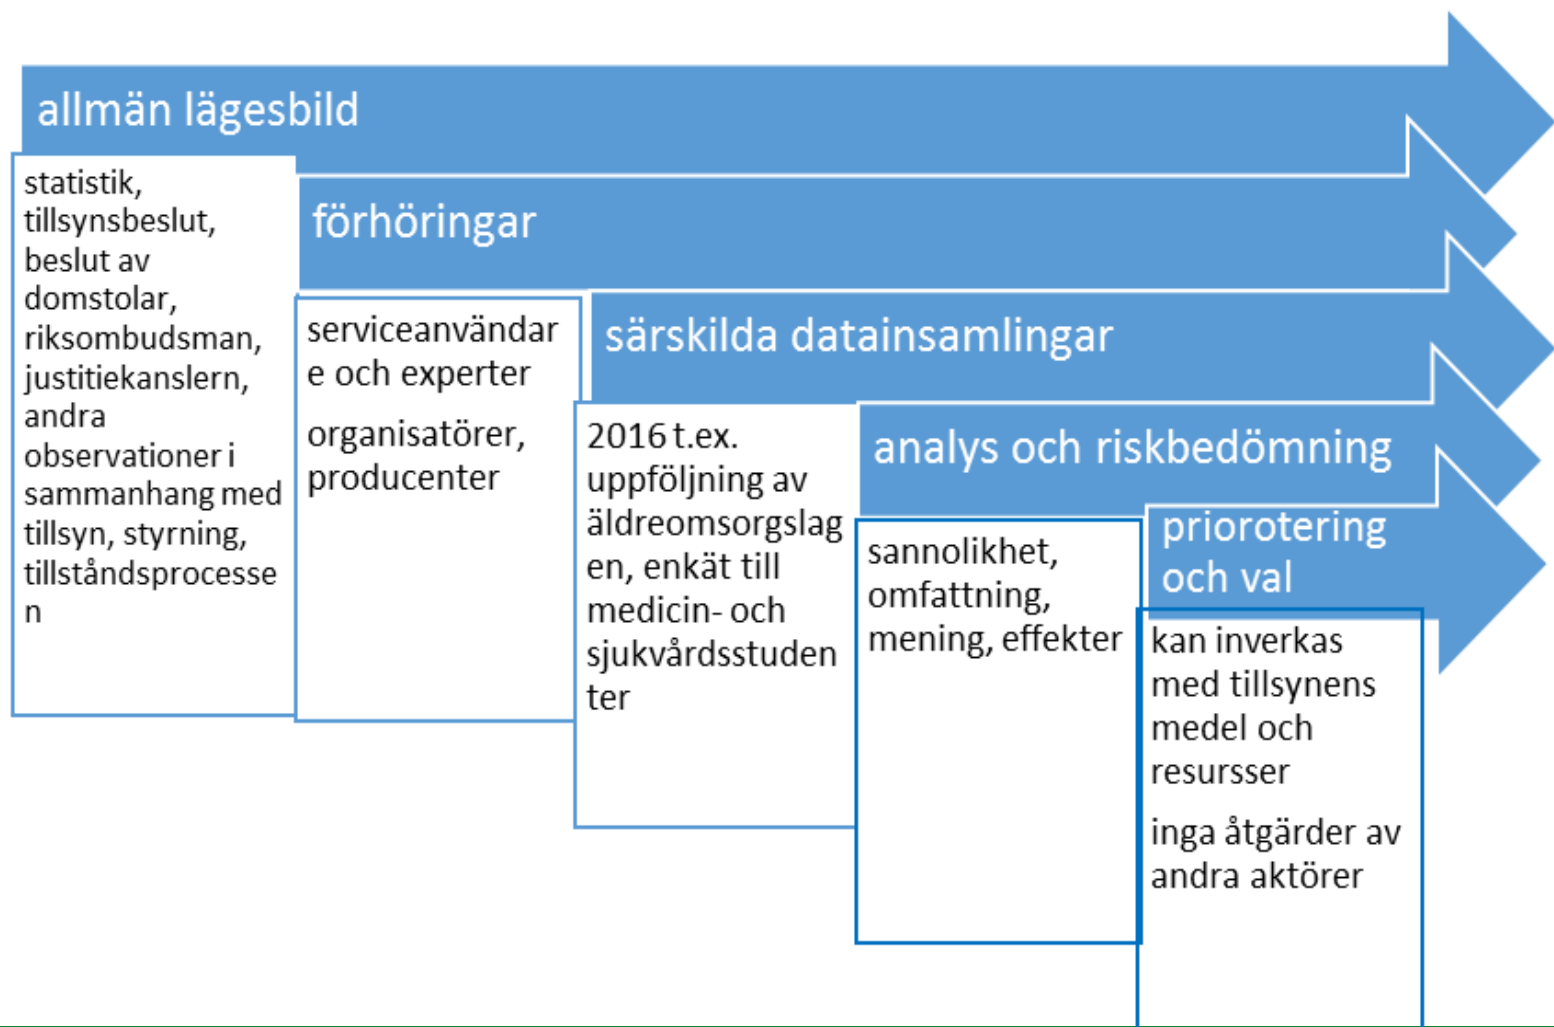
allmän lägesbild

statistik, tillsynsbeslut, beslut av domstolar, riksombudsman, justitiekanslern, andra observationer i sammanhang med tillsyn, styrning, tillståndsprocessen

förhöringar

serviceanvändare och experter

organisatörer, producenter

särskilda datainsamlingar

2016 t.ex. uppföljning av äldreomsorgslagen, enkät till medicin- och sjukvårdsstudenter

analys och riskbedömning

sannolikhet, omfattning, mening, effekter

priorotering och val

kan inverkas med tillsynens medel och resursser

inga åtgärder av andra aktörer